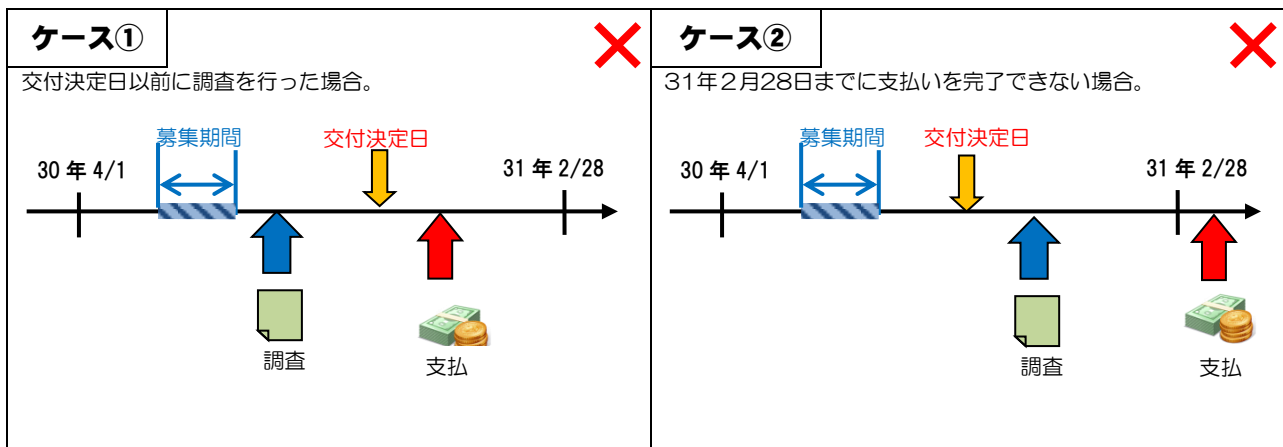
ケース①

交付決定日以前に調査を行った場合。

募集期間

交付決定日

30 年 4/1

31 年 2/28

調査

支払

ケース②

31年2月28日までに支払いを完了できない場合。

募集期間

交付決定日

30 年 4/1

31 年 2/28

調査

支払